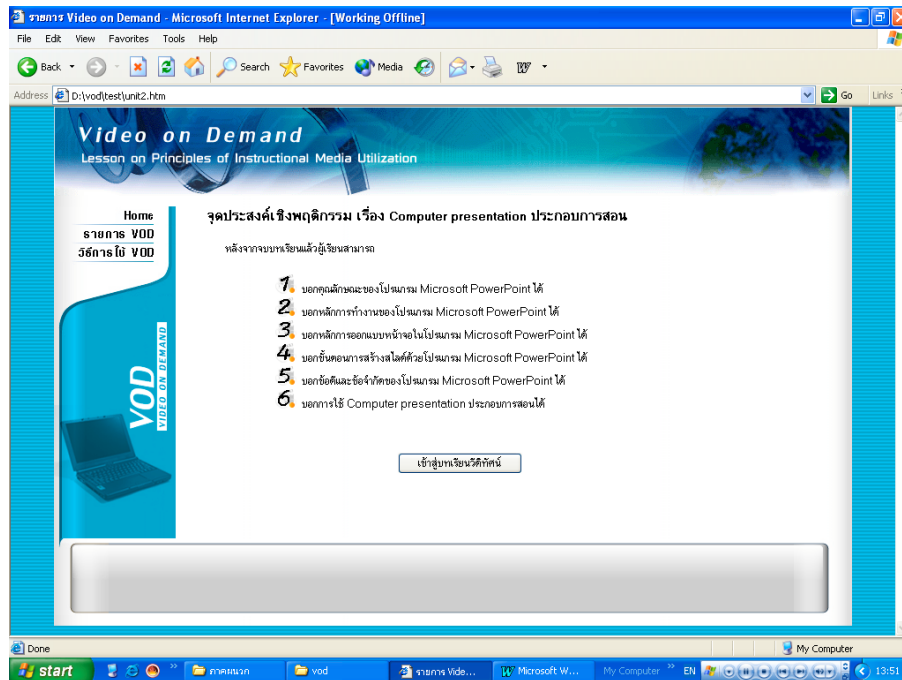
รายการ Video on Demand - Microsoft Internet Explorer - [Working Offline]

File Edit View Favorites Tools Help

Back Search Favorites Media

Address D:\vod\test\unit2.htm Go Links

Video on Demand
Lesson on Principles of Instructional Media Utilization

Home
รายการ VOD
วิธีการใช้ VOD

VOD
VIDEO ON DEMAND

จุดประสงค์เชิงพฤติกรรม เรื่อง Computer presentation ประกอบการสอน

หลังจากจบบทเรียนแล้วผู้เรียนสามารถ

1. บอกคุณลักษณะของโปรแกรม Microsoft PowerPoint ได้
2. บอกหลักการทำงานของโปรแกรม Microsoft PowerPoint ได้
3. บอกหลักการออกแบบหน้าจอในโปรแกรม Microsoft PowerPoint ได้
4. บอกขั้นตอนการสร้างสไลด์ด้วยโปรแกรม Microsoft PowerPoint ได้
5. บอกข้อดีและข้อจำกัดของโปรแกรม Microsoft PowerPoint ได้
6. บอกการใช้ Computer presentation ประกอบการสอนได้

เข้าสู่บทเรียนวีดิทัศน์

Done My Computer

start ภาคผนวก vod รายการ Vide... Microsoft W... My Computer EN 13:51